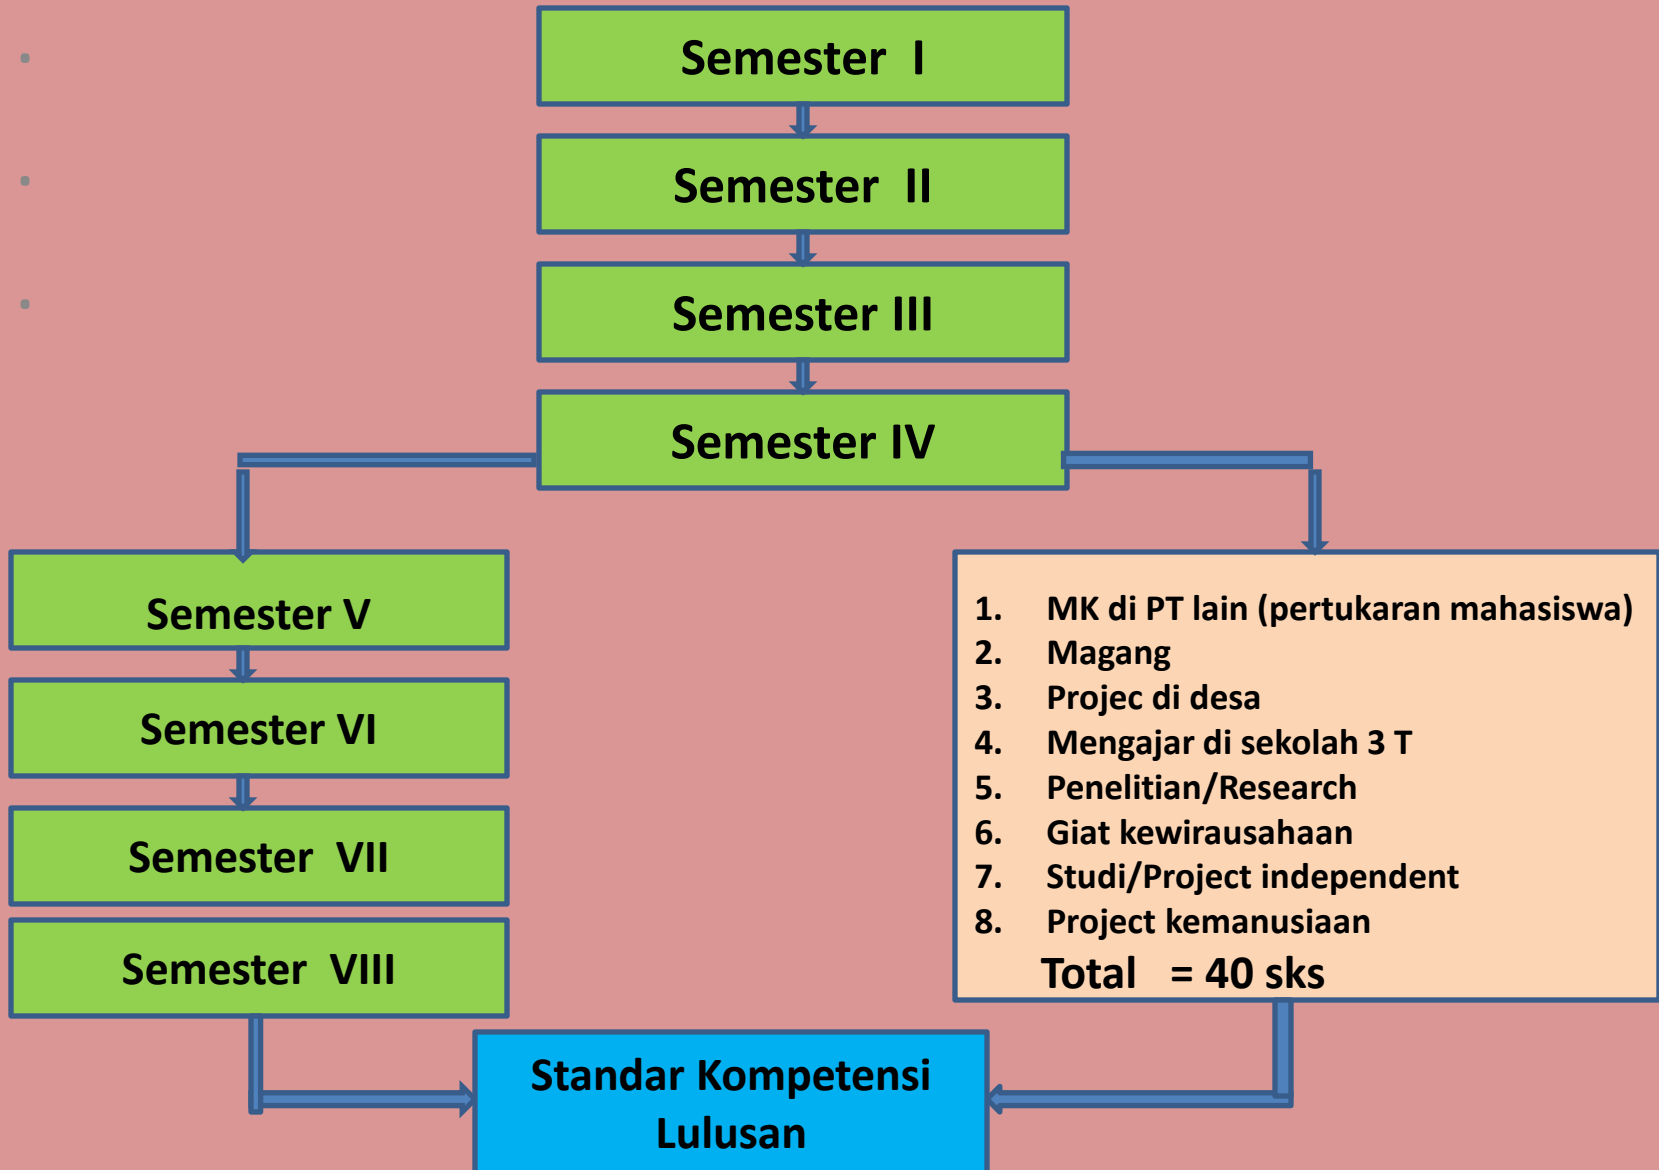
Semester I

Semester II

Semester III

Semester IV

Semester V

Semester VI

Semester VII

Semester VIII

1. MK di PT lain (pertukaran mahasiswa)
2. Magang
3. Projec di desa
4. Mengajar di sekolah 3 T
5. Penelitian/Research
6. Giat kewirausahaan
7. Studi/Project independent
8. Project kemanusiaan
Total = 40 sks

Standar Kompetensi Lulusan